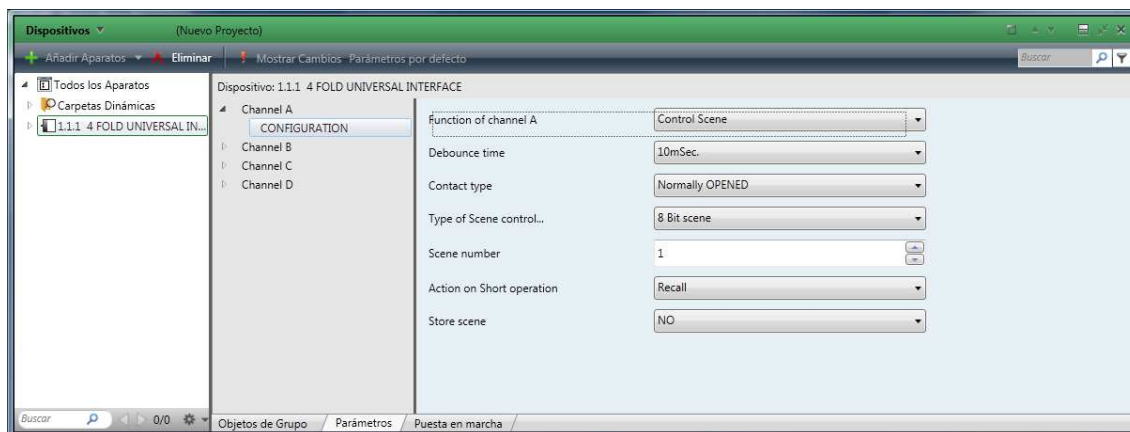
Dispositivos ▾ (Nuevo Proyecto)

Añadir Aparatos ▾ Eliminar | Mostrar Cambios Parámetros por defecto

Buscar

Todos los Aparatos
Carpetas Dinámicas
1.1.1 4 FOLD UNIVERSAL IN...

Dispositivo: 1.1.1 4 FOLD UNIVERSAL INTERFACE

Channel A
CONFIGURATION
Channel B
Channel C
Channel D

| | |
|---|---|
| Function of channel A | Control Scene |
| Debounce time | 10mSec. |
| Contact type | Normally OPENED |
| Type of Scene control... | 8 Bit scene |
| Scene number | 1 |
| Action on Short operation | Recall |
| Store scene | NO |

Buscar 0/0

Objetos de Grupo | Parámetros | Puesta en marcha